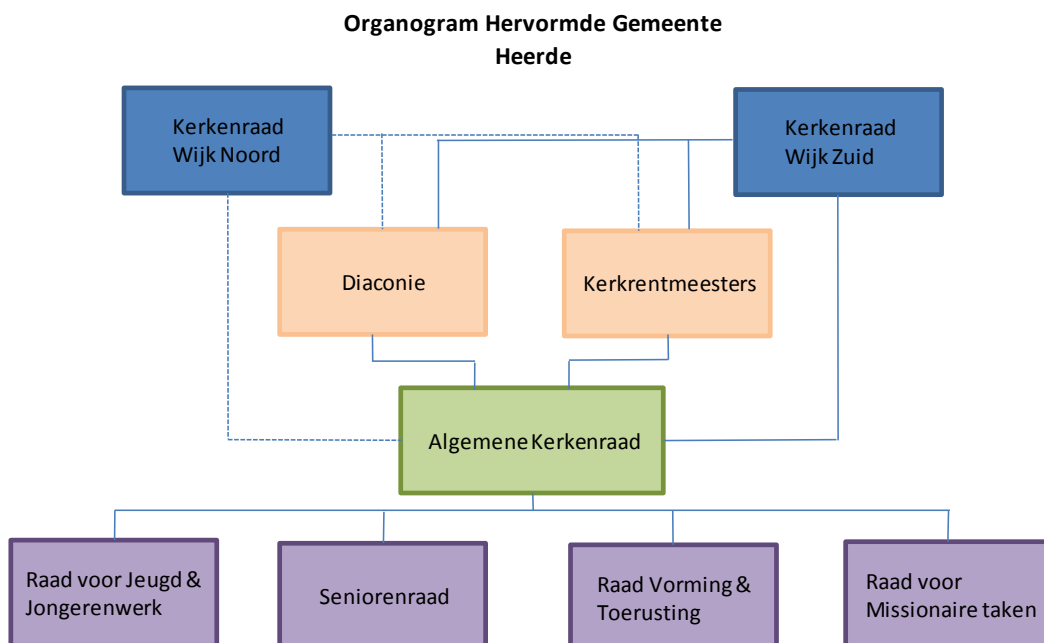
Organogram Hervormde Gemeente Heerde

Kerkenraad Wijk Noord

Kerkenraad Wijk Zuid

Diaconie

Kerkrentmeesters

Algemene Kerkenraad

Raad voor Jeugd & Jongerenwerk

Seniorenraad

Raad Vorming & Toerusting

Raad voor Missionaire taken